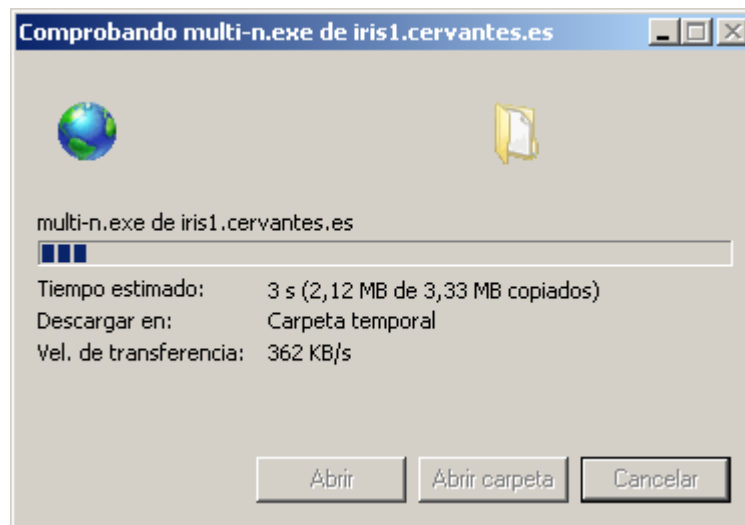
Comprobando multi-n.exe de iris1.cervantes.es

multi-n.exe de iris1.cervantes.es

| | |
|---|---|
| Tiempo estimado: | 3 s (2,12 MB de 3,33 MB copiados) |
| Descargar en: | Carpeta temporal |
| Vel. de transferencia: | 362 KB/s |

Abrir   Abrir carpeta   Cancelar